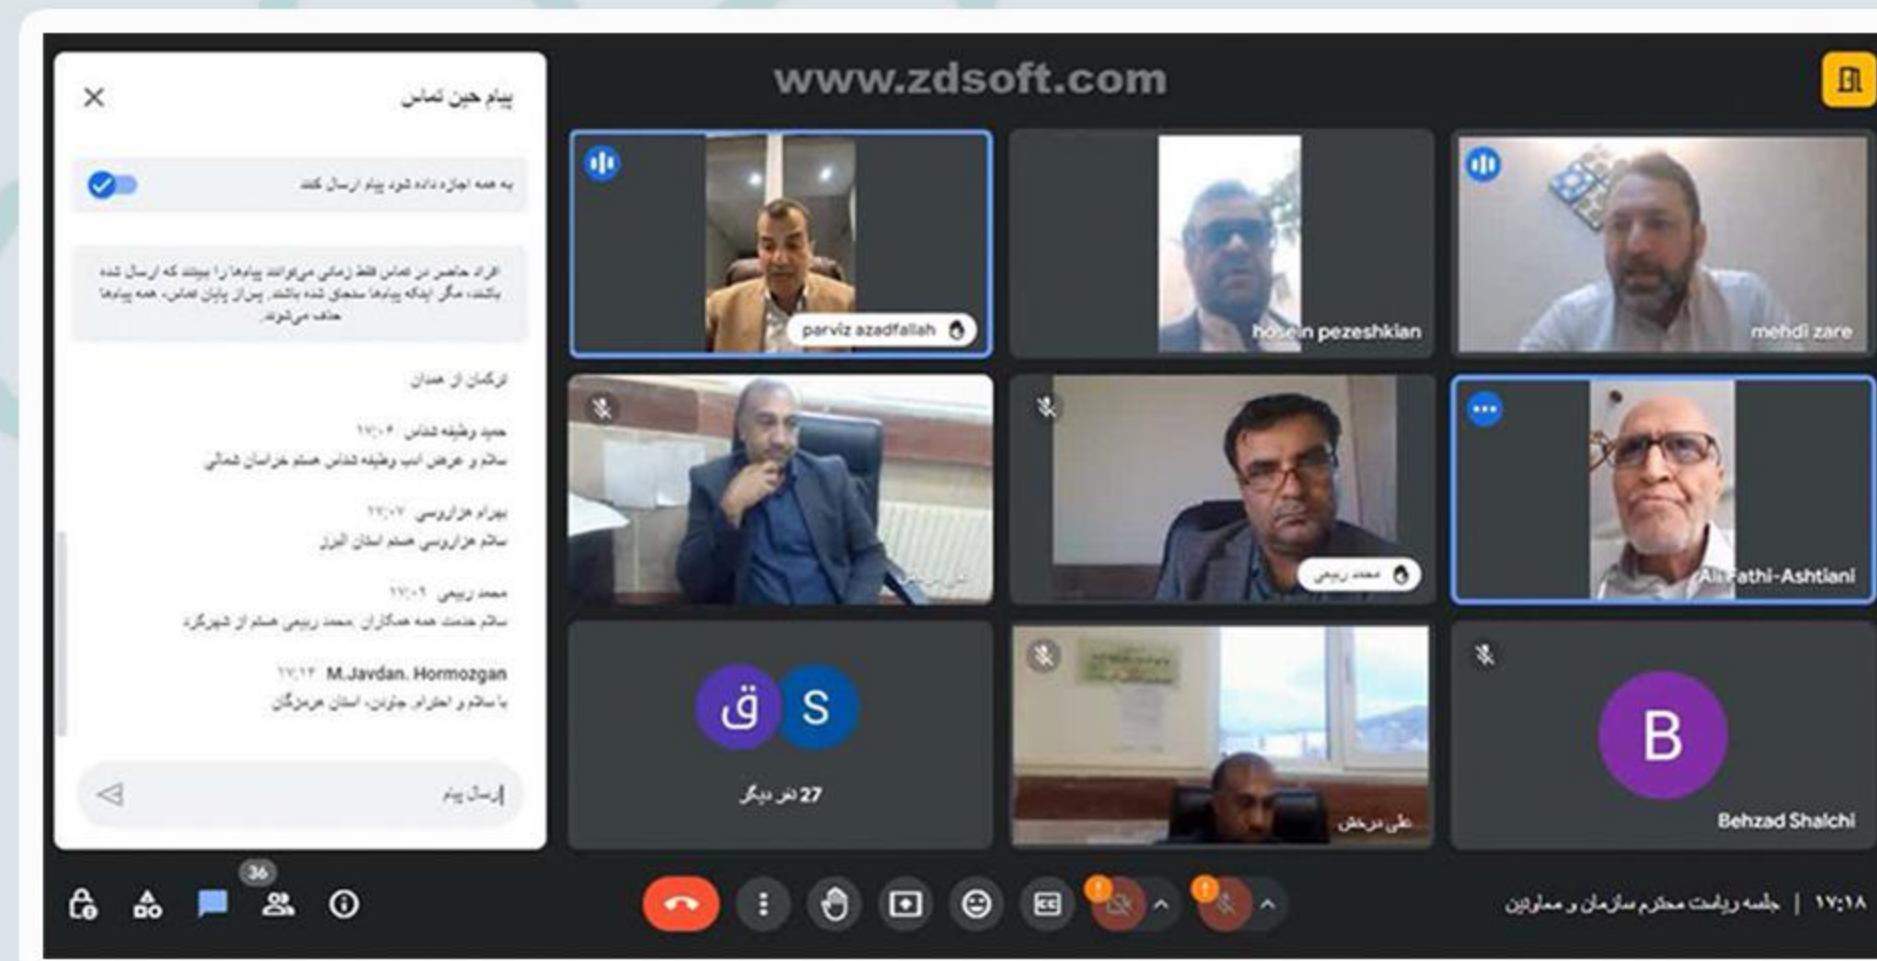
www.zdsoft.com

پیام حین تماس

به همه اجازه داده شود پیام ارسال کنند

افراد حاضر در تماس فقط زمانی می‌توانند پیام‌ها را ببینند که ارسال شده باشند، مگر اینکه پیام‌ها سنجاق شده باشند. پس از پایان تماس، همه پیام‌ها حذف می‌شوند.

ارکمان از همدان

حمید وظیفه شناس ۱۷:۰۴
سلام و عرض ادب وظیفه شناس همسو خراسان شمالی

بهرام هزاروسی ۱۷:۰۷
سلام هزاروسی همسو استان البرز

محمد ربیعی ۱۷:۰۹
سلام خدمت همه همکاران. محمد ربیعی همسو از شهرکرد

۱۷:۱۲ M.Javdan. Hormozgan
با سلام و احترام. جاودان. استان هرمزگان

ارسال پیام

parviz azadfallah
hosein pezeshkian
mehdi zare
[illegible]
محمد ربیعی
Ali Fathi-Ashtiani
ق
S
27 نفر دیگر
علی درخش
B
Behzad Shalchi

36

۱۷:۱۸ | جلسه ریاست محترم سازمان و معاونین